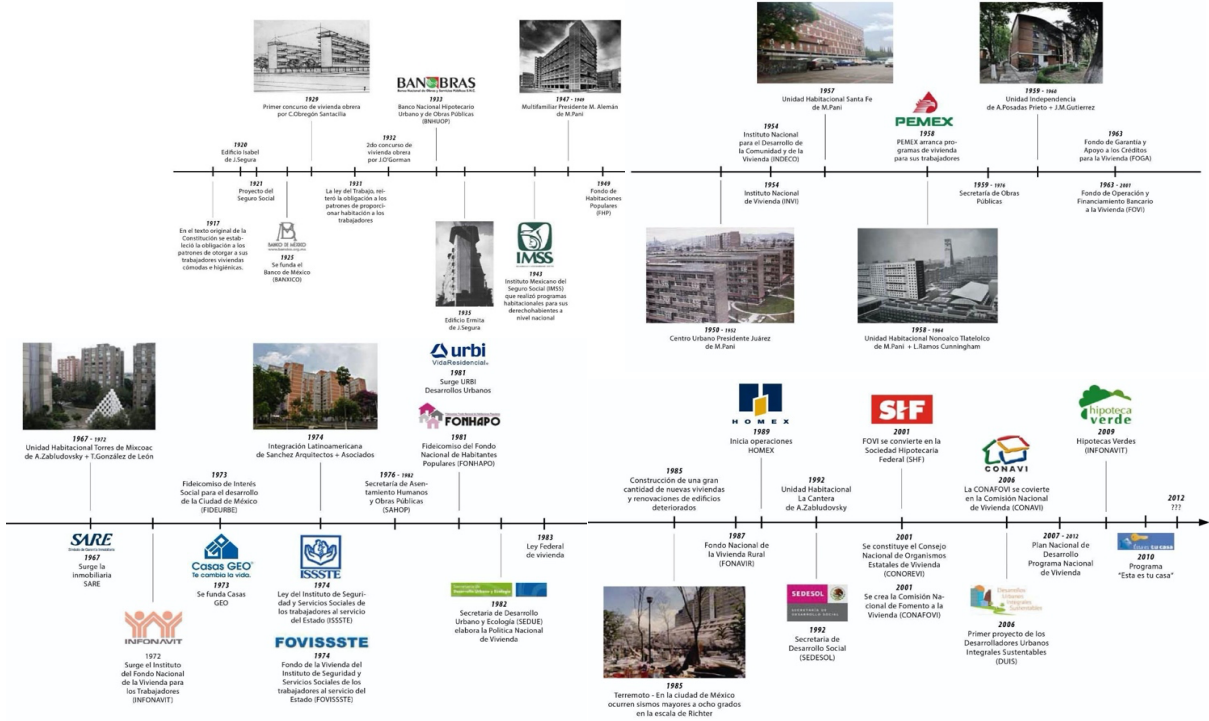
1929
Primer concurso de vivienda obrera por C.Obregón Santacilia

BANOBRAS
Banco Nacional de Obras y Servicios Públicos S.N.C.

1933
Banco Nacional Hipotecario Urbano y de Obras Públicas (BNHUOP)

1947 - 1949
Multifamiliar Presidente M. Alemán de M.Pani

1920
Edificio Isabel de J.Segura

1932
2do concurso de vivienda obrera por J.O'Gorman

1921
Proyecto del Seguro Social

1933
La ley del Trabajo, reiteró la obligación a los patrones de proporcionar habitación a los trabajadores

1949
Fondo de Habitaciones Populares (FHP)

1917
En el texto original de la Constitución se estableció la obligación a los patrones de otorgar a sus trabajadores viviendas cómodas e higiénicas.

BANCO DE MÉXICO

1925
Se funda el Banco de México (BANXICO)

1935
Edificio Ermita de J.Segura

IMSS

1943
Instituto Mexicano del Seguro Social (IMSS) que realizó programas habitacionales para sus derechohabientes a nivel nacional

1957
Unidad Habitacional Santa Fe de M.Pani

1954
Instituto Nacional para el Desarrollo de la Comunidad y de la Vivienda (INDECO)

PEMEX

1958
PEMEX arranca programas de vivienda para sus trabajadores

1959 - 1960
Unidad Independencia de A.Posadas Prieto + J.M.Gutierrez

1963
Fondo de Garantía y Apoyo a los Créditos para la Vivienda (FOGA)

1954
Instituto Nacional de Vivienda (INVI)

1959 - 1976
Secretaría de Obras Públicas

1963 - 2001
Fondo de Operación y Financiamiento Bancario a la Vivienda (FOVI)

1950 - 1952
Centro Urbano Presidente Juárez de M.Pani

1958 - 1964
Unidad Habitacional Nonoalco Tlatelolco de M.Pani + L.Ramos Cunningham

1967 - 1972
Unidad Habitacional Torres de Mixcoac de A.Zabludovsky + T.González de León

1974
Integración Latinoamericana de Sanchez Arquitectos + Asociados

urbi
VidaResidencial.

1981
Surge URBI Desarrollos Urbanos

FONHAPO

1981
Fideicomiso del Fondo Nacional de Habitantes Populares (FONHAPO)

1973
Fideicomiso de Interés Social para el desarrollo de la Ciudad de México (FIDEURBE)

1976 - 1982
Secretaría de Asentamiento Humanos y Obras Públicas (SAHOP)

1983
Ley Federal de vivienda

SARE

1967
Surge la inmobiliaria SARE

Casas GEO
Te cambia la vida.

1973
Se funda Casas GEO

ISSSTE

1974
Ley del Instituto de Seguridad y Servicios Sociales de los trabajadores al servicio del Estado (ISSSTE)

FOVISSSTE

1974
Fondo de la Vivienda del Instituto de Seguridad y Servicios Sociales de los trabajadores al servicio del Estado (FOVISSSTE)

INFONAVIT

1972
Surge el Instituto del Fondo Nacional de la Vivienda para los Trabajadores (INFONAVIT)

1982
Secretaría de Desarrollo Urbano y Ecología (SEDUE) elabora la Política Nacional de Vivienda

HOMEX

1989
Inicia operaciones HOMEX

SHF

2001
FOVI se convierte en la Sociedad Hipotecaria Federal (SHF)

hipoteca verde

2009
Hipotecas Verdes (INFONAVIT)

1985
Construcción de una gran cantidad de nuevas viviendas y renovaciones de edificios deteriorados

1992
Unidad Habitacional La Cantera de A.Zabludovsky

CONAVI

2006
La CONAFOVI se convierte en la Comisión Nacional de Vivienda (CONAVI)

2012
???

1987
Fondo Nacional de la Vivienda Rural (FONAVIR)

2001
Se constituye el Consejo Nacional de Organismos Estatales de Vivienda (CONOREVI)

2007 - 2012
Plan Nacional de Desarrollo Programa Nacional de Vivienda

2010
Programa "Esta es tu casa"

SEDESOL

1992
Secretaría de Desarrollo Social (SEDESOL)

2001
Se crea la Comisión Nacional de Fomento a la Vivienda (CONAFOVI)

2006
Primer proyecto de los Desarrolladores Urbanos Integrales Sustentables (DUIS)

1985
Terremoto - En la ciudad de México ocurren sismos mayores a ocho grados en la escala de Richter